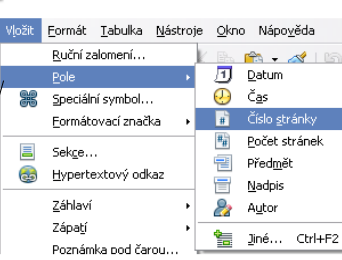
Vložit Formát Tabulka Nástroje Okno Nápověda

Ruční zalomení...
Pole
Speciální symbol...
Formátovací značka
Sekce...
Hypertextový odkaz
Záhlaví
Zápatí
Poznámka pod čarou...

Datum
Čas
Číslo stránky
Počet stránek
Předmět
Nadpis
Autor
Jiné... Ctrl+F2